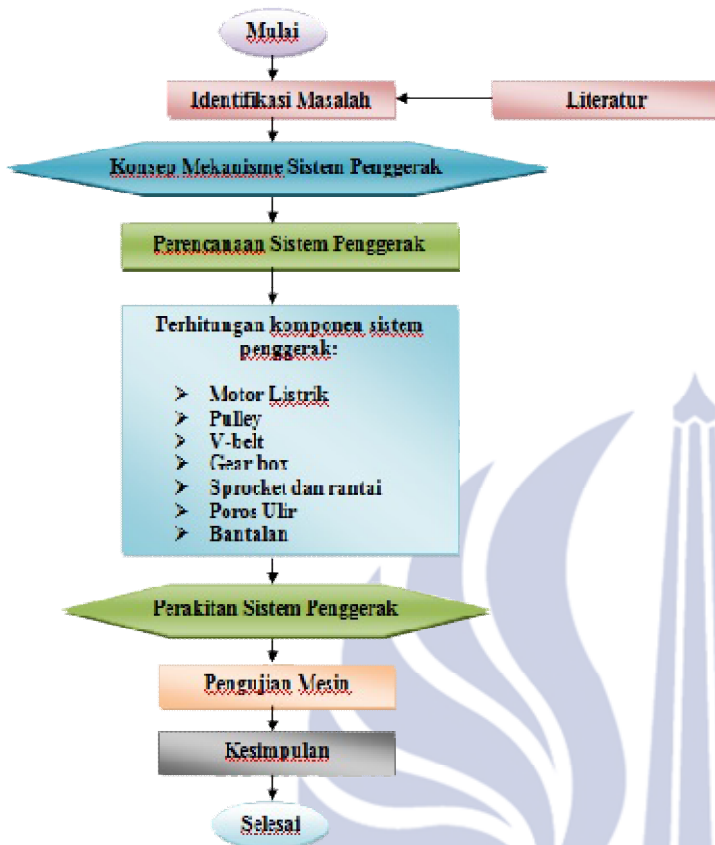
Mulai

Identifikasi Masalah

Literatur

Konsep Mekanisme Sistem Penggerak

Perencanaan Sistem Penggerak

Perhitungan komponen sistem penggerak:

- Motor Listrik
- Pulley
- V-belt
- Gear box
- Sprocket dan rantai
- Poros Ulir
- Bantalan

Perakitan Sistem Penggerak

Pengujian Mesin

Kesimpulan

Selesai